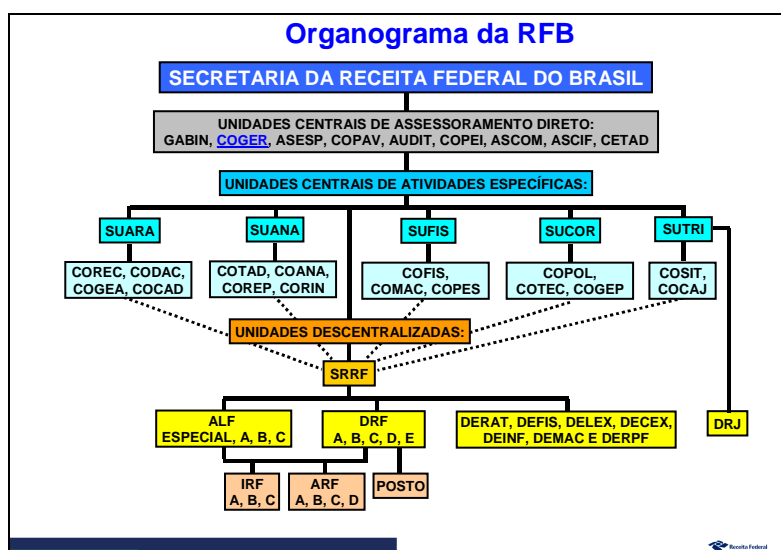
Organograma da RFB

SECRETARIA DA RECEITA FEDERAL DO BRASIL

UNIDADES CENTRAIS DE ASSESSORAMENTO DIRETO:
GABIN, COGER, ASESP, COPAV, AUDIT, COPEI, ASCOM, ASCIF, CETAD

UNIDADES CENTRAIS DE ATIVIDADES ESPECÍFICAS:

SUARA

COREC, CODAC, COGEA, COCAD

SUANA

COTAD, COANA, COREP, CORIN

SUFIS

COFIS, COMAC, COPES

SUCOR

COPOL, COTEC, COGEP

SUTRI

COSIT, COCAJ

UNIDADES DESCENTRALIZADAS:

SRRF

ALF
ESPECIAL, A, B, C

DRF
A, B, C, D, E

DERAT, DEFIS, DELEX, DECEX, DEINF, DEMAC E DERPF

DRJ

IRF
A, B, C

ARF
A, B, C, D

POSTO

Receita Federal